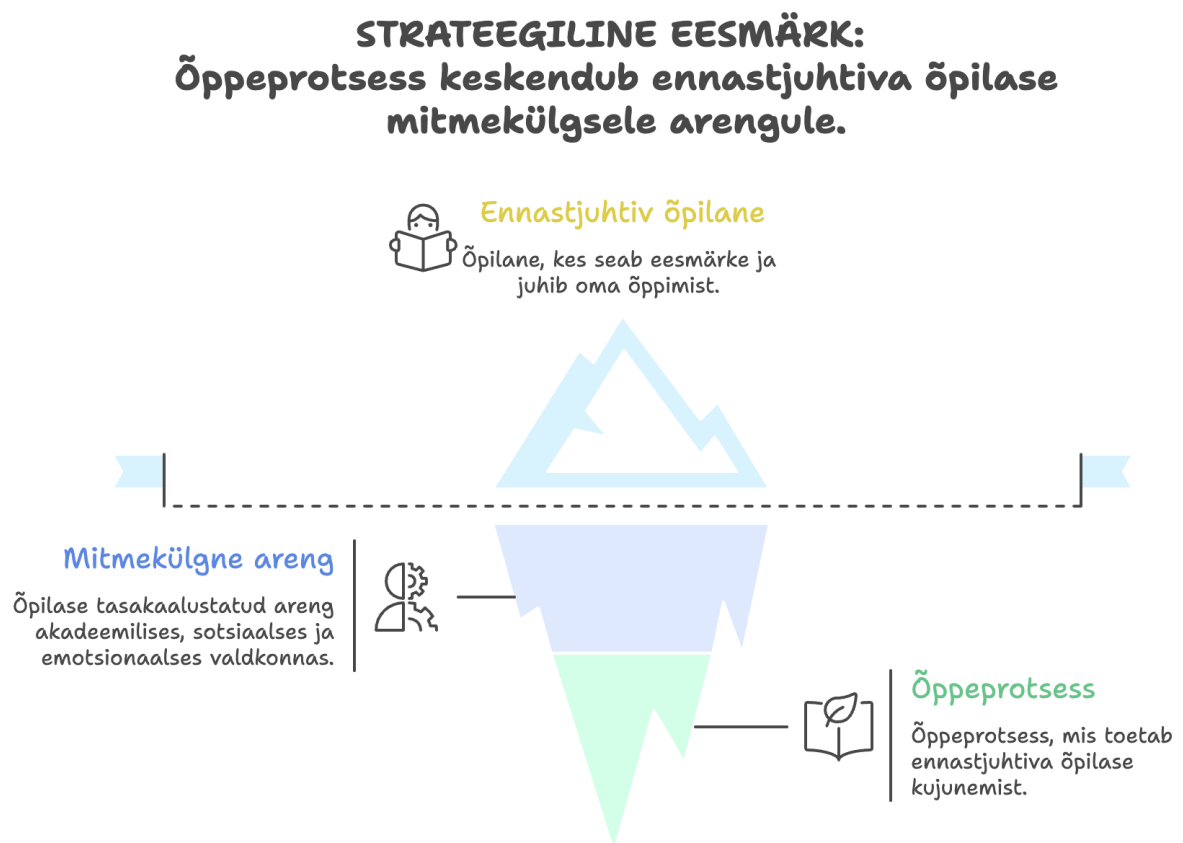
STRATEEGILINE EESMÄRK:
Õppeprotsess keskendub ennastjuhtiva õpilase mitmekülgsele arengule.

Ennastjuhtiv õpilane

Õpilane, kes seab eesmärke ja juhib oma õppimist.

Mitmekülgne areng

Õpilase tasakaalustatud areng akadeemilises, sotsiaalses ja emotsionaalses valdkonnas.

Õppeprotsess

Õppeprotsess, mis toetab ennastjuhtiva õpilase kujunemist.